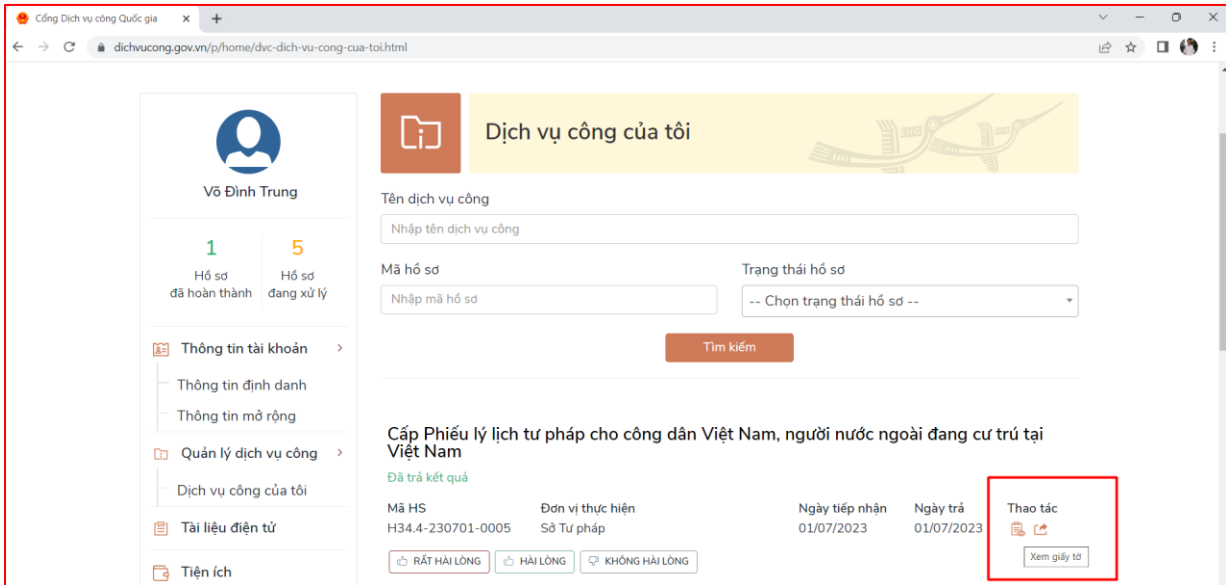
Cổng Dịch vụ công Quốc gia

dichvucong.gov.vn/p/home/dvc-dich-vu-cong-cua-toi.html

Võ Đình Trung

1
Hồ sơ
đã hoàn thành

5
Hồ sơ
đang xử lý

Thông tin tài khoản

Thông tin định danh

Thông tin mở rộng

Quản lý dịch vụ công

Dịch vụ công của tôi

Tài liệu điện tử

Tiện ích

Dịch vụ công của tôi

Tên dịch vụ công

Nhập tên dịch vụ công

Mã hồ sơ

Nhập mã hồ sơ

Trạng thái hồ sơ

-- Chọn trạng thái hồ sơ --

Tìm kiếm

Cấp Phiếu lý lịch tư pháp cho công dân Việt Nam, người nước ngoài đang cư trú tại Việt Nam

Đã trả kết quả

| Mã HS | Đơn vị thực hiện | Ngày tiếp nhận | Ngày trả | Thao tác |
|---|---|---|---|---|
| H34.4-230701-0005 | Sở Tư pháp | 01/07/2023 | 01/07/2023 | |

Xem giấy tờ

RẤT HÀI LÒNG HÀI LÒNG KHÔNG HÀI LÒNG